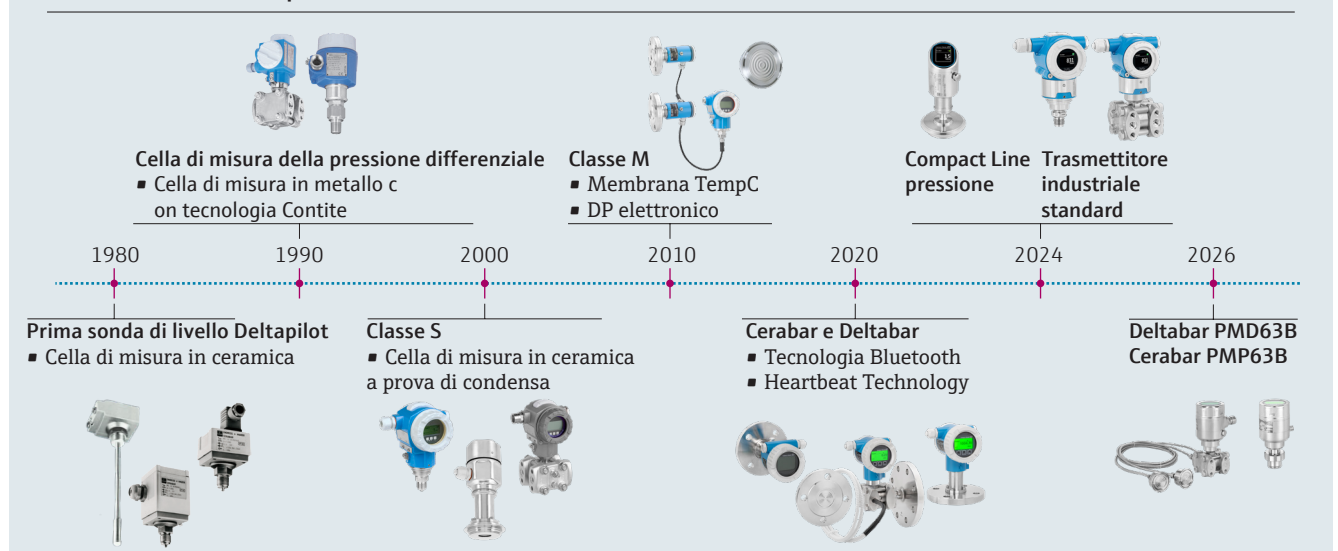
Cella di misura della pressione differenziale
▪ Cella di misura in metallo c on tecnologia Contite

Classe M
▪ Membrana TempC
▪ DP elettronico

Compact Line pressione

Trasmettitore industriale standard

1980 1990 2000 2010 2020 2024 2026

Prima sonda di livello Deltapilot
▪ Cella di misura in ceramica

Classe S
▪ Cella di misura in ceramica a prova di condensa

Cerabar e Deltabar
▪ Tecnologia Bluetooth
▪ Heartbeat Technology

Deltabar PMD63B
Cerabar PMP63B